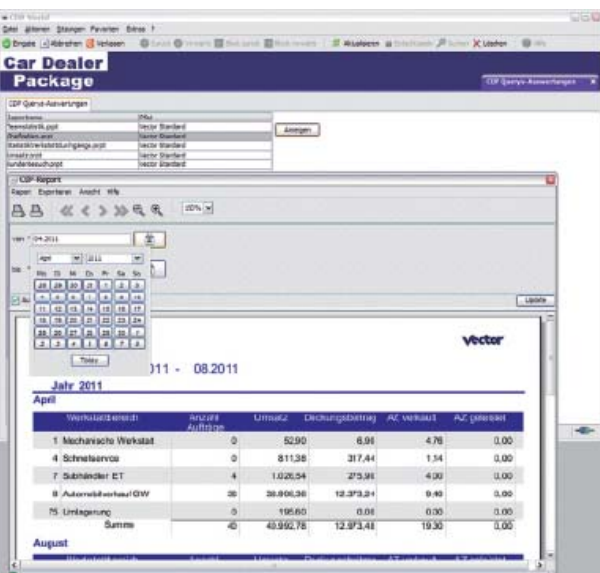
CDP World

Datei Bearbeiten Ansicht Favoriten Extras ?

Eingabe Abbrechen Verlassen Zurück Vorwärts Aktualisieren Suchen Löschen

Car Dealer
Package

CDP Querys-Auswertungen

CDP Querys-Auswertungen

| Reportname | Pfad |
|---|---|
| Teamstatistik.rpt | Vector Standard |
| Statistiken.rpt | Vector Standard |
| Statistikwerkstattauftragsl.rpt | Vector Standard |
| Umsatz.rpt | Vector Standard |
| Kundenbesuch.rpt | Vector Standard |

Anzeigen

CDP-Report

Report Exportieren Ansicht Hilfe

100%

von 04.2011

bis

April 2011

| Mo | Di | Mi | Do | Fr | Sa | So |
|---|---|---|---|---|---|---|
| 28 | 29 | 30 | 31 | 1 | 2 | 3 |
| 4 | 5 | 6 | 7 | 8 | 9 | 10 |
| 11 | 12 | 13 | 14 | 15 | 16 | 17 |
| 18 | 19 | 20 | 21 | 22 | 23 | 24 |
| 25 | 26 | 27 | 28 | 29 | 30 | 1 |
| 2 | 3 | 4 | 5 | 6 | 7 | 8 |

Today

Update

Vector

011 - 08.2011

Jahr 2011

April

| Werkstattbereich | Anzahl Aufträge | Umsatz | Deckungsbeitrag | AZ verkauft | AZ geleistet |
|---|---|---|---|---|---|
| 1 Mechanische Werkstatt | 0 | 52,90 | 6,96 | 4,76 | 0,00 |
| 4 Schnellservice | 0 | 811,38 | 317,44 | 1,14 | 0,00 |
| 7 Subhändler ET | 4 | 1.026,54 | 275,91 | 4,00 | 0,00 |
| 8 Autoverkauf GW | 36 | 38.906,36 | 12.373,21 | 9,40 | 0,00 |
| 75 Umlagerung | 0 | 195,60 | 0,00 | 0,00 | 0,00 |
| Summe | 40 | 40.992,78 | 12.973,48 | 19,30 | 0,00 |

August